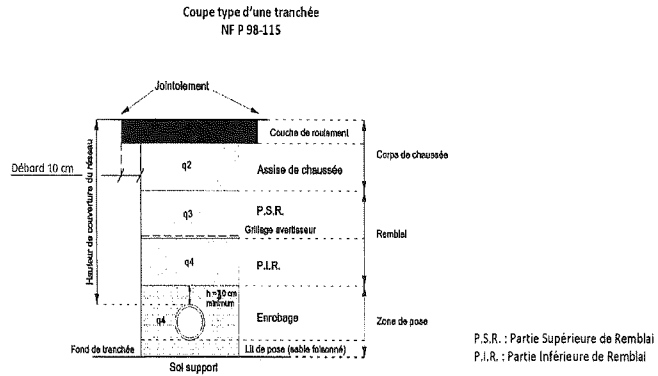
Coupe type d'une tranchée
NF P 98-115

Jointoiement

Hauteur de couverture du réseau

Débord 10 cm

Couche de roulement

q2

Assise de chaussée

Corps de chaussée

q3

P.S.R.

Grillage avertisseur

Remblai

q4

P.I.R.

h = 10 cm minimum

q4

Enrobage

Zone de pose

Fond de tranchée

Lit de pose (sable foisonné)

Sol support

P.S.R. : Partie Supérieure de Remblai
P.I.R. : Partie Inférieure de Remblai